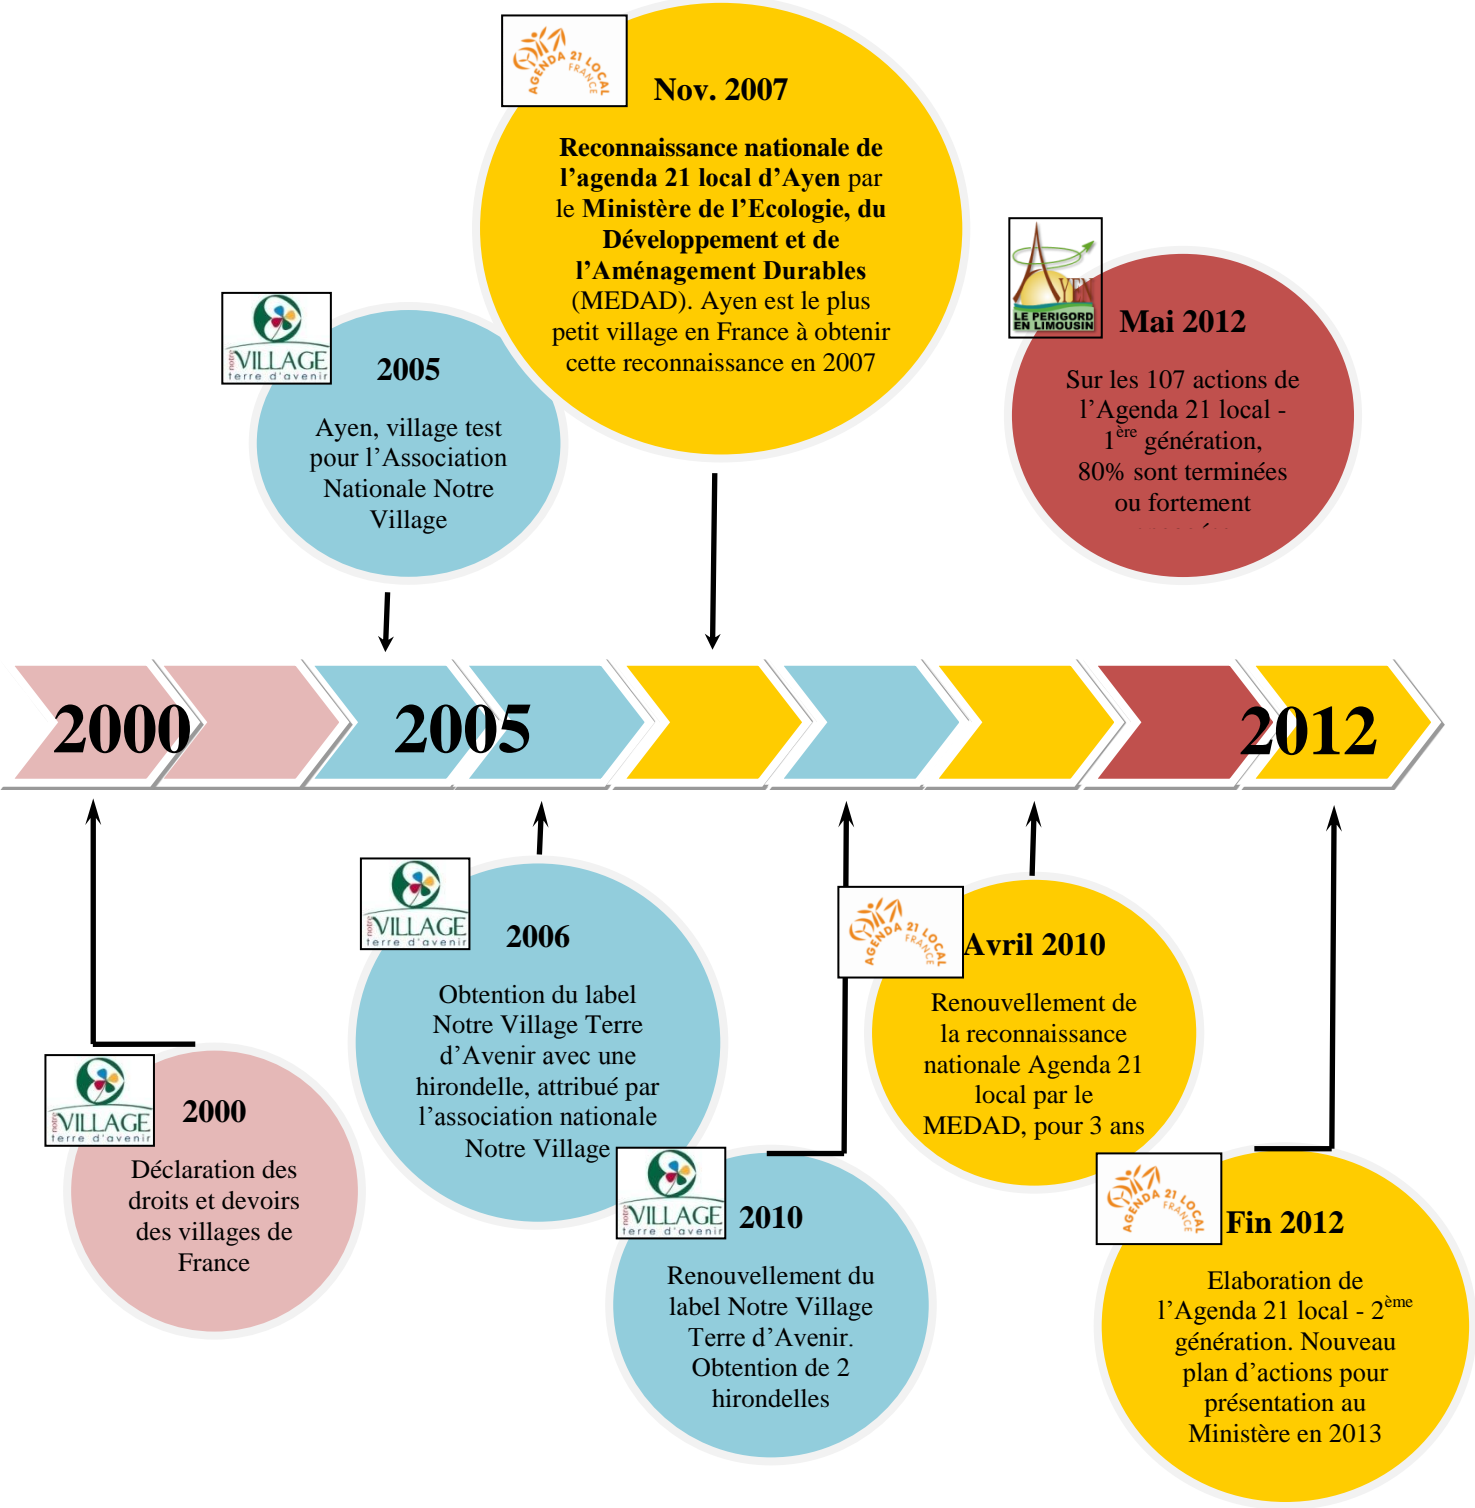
AGENDA 21 LOCAL FRANCE

Nov. 2007

**Reconnaissance nationale de l'agenda 21 local d'Ayen** par le **Ministère de l'Ecologie, du Développement et de l'Aménagement Durables** (MEDAD). Ayen est le plus petit village en France à obtenir cette reconnaissance en 2007

notre VILLAGE terre d'avenir

2005

Ayen, village test pour l'Association Nationale Notre Village

AYEN LE PERIGORD EN LIMOUSIN

Mai 2012

Sur les 107 actions de l'Agenda 21 local - $1^{ère}$ génération, 80% sont terminées ou fortement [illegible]

2000

2005

2012

notre VILLAGE terre d'avenir

2006

Obtention du label Notre Village Terre d'Avenir avec une hirondelle, attribué par l'association nationale Notre Village

AGENDA 21 LOCAL FRANCE

Avril 2010

Renouvellement de la reconnaissance nationale Agenda 21 local par le MEDAD, pour 3 ans

notre VILLAGE terre d'avenir

2000

Déclaration des droits et devoirs des villages de France

notre VILLAGE terre d'avenir

2010

Renouvellement du label Notre Village Terre d'Avenir. Obtention de 2 hirondelles

AGENDA 21 LOCAL FRANCE

Fin 2012

Elaboration de l'Agenda 21 local - $2^{ème}$ génération. Nouveau plan d'actions pour présentation au Ministère en 2013